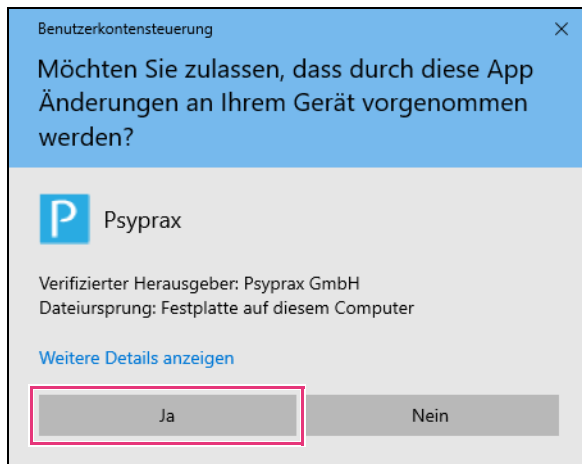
Benutzerkontensteuerung

×

Möchten Sie zulassen, dass durch diese App Änderungen an Ihrem Gerät vorgenommen werden?

P

Psyprax

Verifizierter Herausgeber: Psyprax GmbH
Dateiursprung: Festplatte auf diesem Computer

Weitere Details anzeigen

Ja

Nein